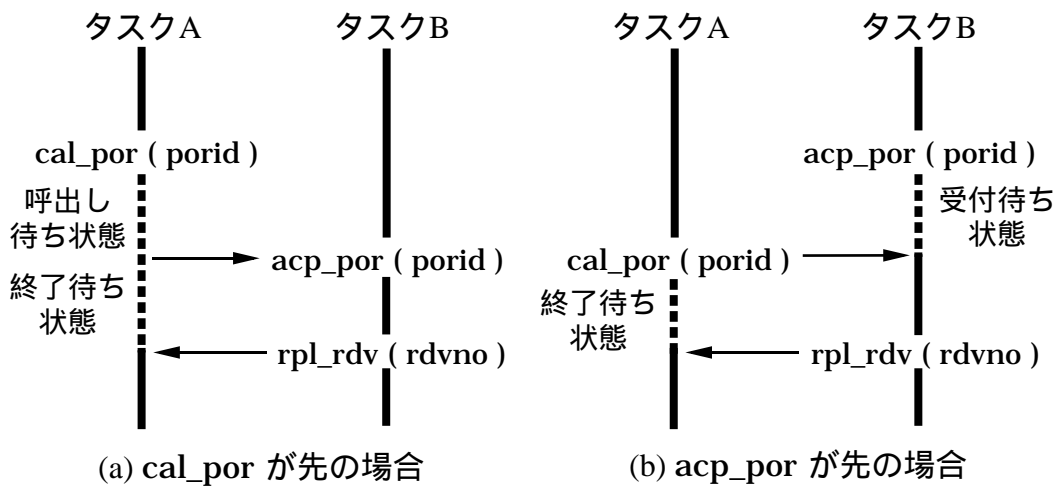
タスクA

タスクB

cal_por ( porid )

呼出し待ち状態

acp_por ( porid )

終了待ち状態

rpl_rdv ( rdvno )

(a) cal_por が先の場合

タスクA

タスクB

acp_por ( porid )

受付待ち状態

cal_por ( porid )

終了待ち状態

rpl_rdv ( rdvno )

(b) acp_por が先の場合